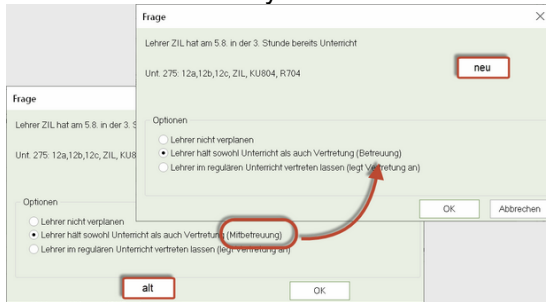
Frage

Lehrer ZIL hat am 5.8. in der 3. Stunde bereits Unterricht

Unt. 275: 12a,12b,12c, ZIL, KU804, R704

neu

Optionen
Lehrer nicht verplanen
Lehrer hält sowohl Unterricht als auch Vertretung (Betreuung)
Lehrer im regulären Unterricht vertreten lassen (legt Vertretung an)

OK
Abbrechen

Frage

Lehrer ZIL hat am 5.8. in der 3. S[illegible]

Unt. 275: 12a,12b,12c, ZIL, KU8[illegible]

Optionen
Lehrer nicht verplanen
Lehrer hält sowohl Unterricht als auch Vertretung (Mitbetreuung)
Lehrer im regulären Unterricht vertreten lassen (legt Vertretung an)

alt

OK